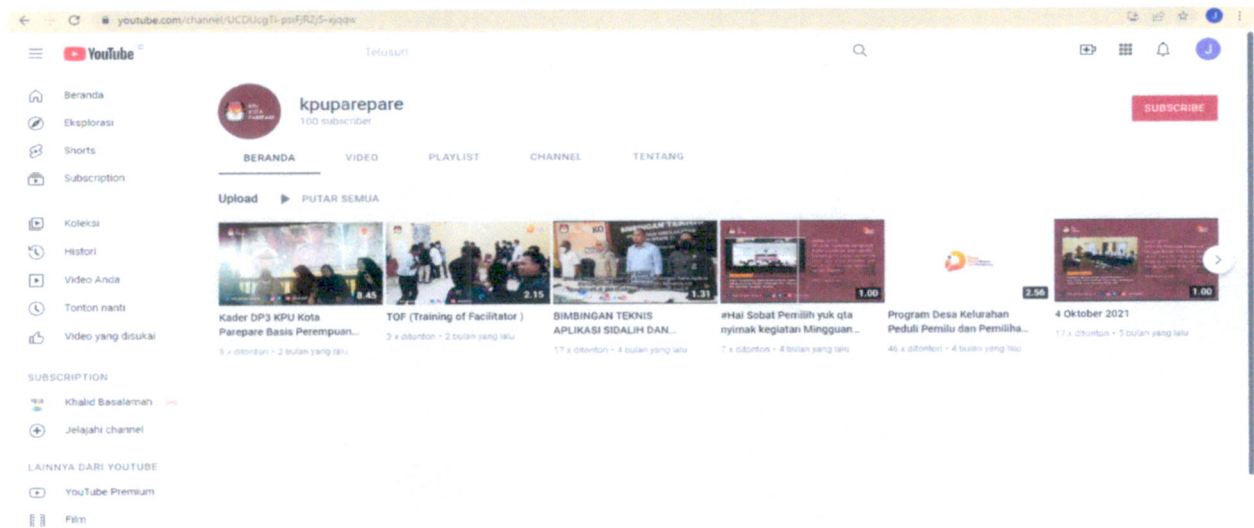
youtube.com/channel/UCDUcgTi-psiFjR2j5-xjqqw

YouTube

Telusuri

Beranda
Eksplorasi
Shorts
Subscription

Koleksi
Histori
Video Anda
Tonton nanti
Video yang disukai

SUBSCRIPTION
Khalid Basalamah
Jelajahi channel

LAINNYA DARI YOUTUBE
YouTube Premium
Film

kpuparepare
100 subscriber

SUBSCRIBE

BERANDA VIDEO PLAYLIST CHANNEL TENTANG

Upload PUTAR SEMUA

8.45
Kader DP3 KPU Kota Parepare Basis Perempuan...
5 x ditonton • 2 bulan yang lalu

2.15
TOF (Training of Facilitator )
3 x ditonton • 2 bulan yang lalu

1.31
BIMBINGAN TEKNIS APLIKASI SIDALIH DAN...
17 x ditonton • 4 bulan yang lalu

1.00
#Hai Sobat Pemilih yuk qta nyimak kegiatan Mingguan...
7 x ditonton • 4 bulan yang lalu

2.56
Program Desa Kelurahan Peduli Pemilu dan Pemiliha...
46 x ditonton • 4 bulan yang lalu

1.00
4 Oktober 2021
17 x ditonton • 5 bulan yang lalu